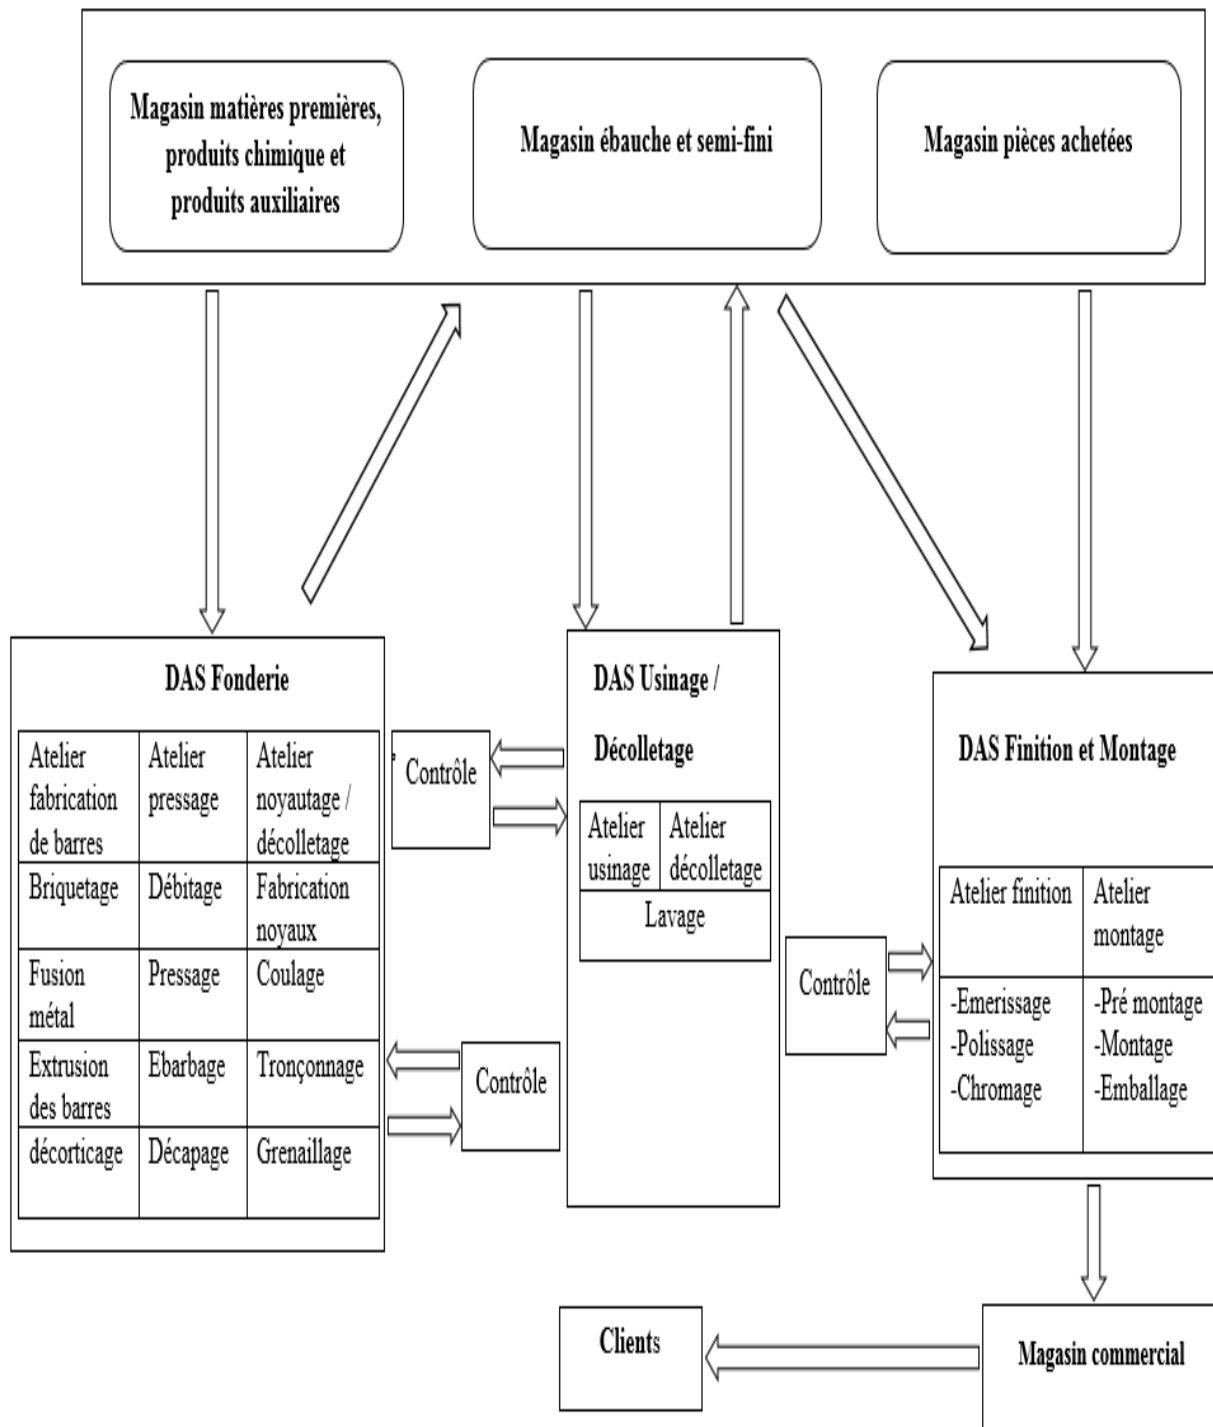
Magasin matières premières, produits chimique et produits auxiliaires

Magasin ébauche et semi-fini

Magasin pièces achetées

DAS Fonderie

| Atelier fabrication de barres | Atelier pressage | Atelier noyautage / décolletage |
|---|---|---|
| Briquetage | Débitage | Fabrication noyaux |
| Fusion métal | Pressage | Coulage |
| Extrusion des barres | Ebarbage | Tronçonnage |
| décorticage | Décapage | Grenaillage |

Contrôle

Contrôle

DAS Usinage / Décolletage

| Atelier usinage | Atelier décolletage |
|---|---|
| Lavage | |

Contrôle

DAS Finition et Montage

| Atelier finition | Atelier montage |
|---|---|
| -Emerissage -Polissage -Chromage | -Pré montage -Montage -Emballage |

Clients

Magasin commercial